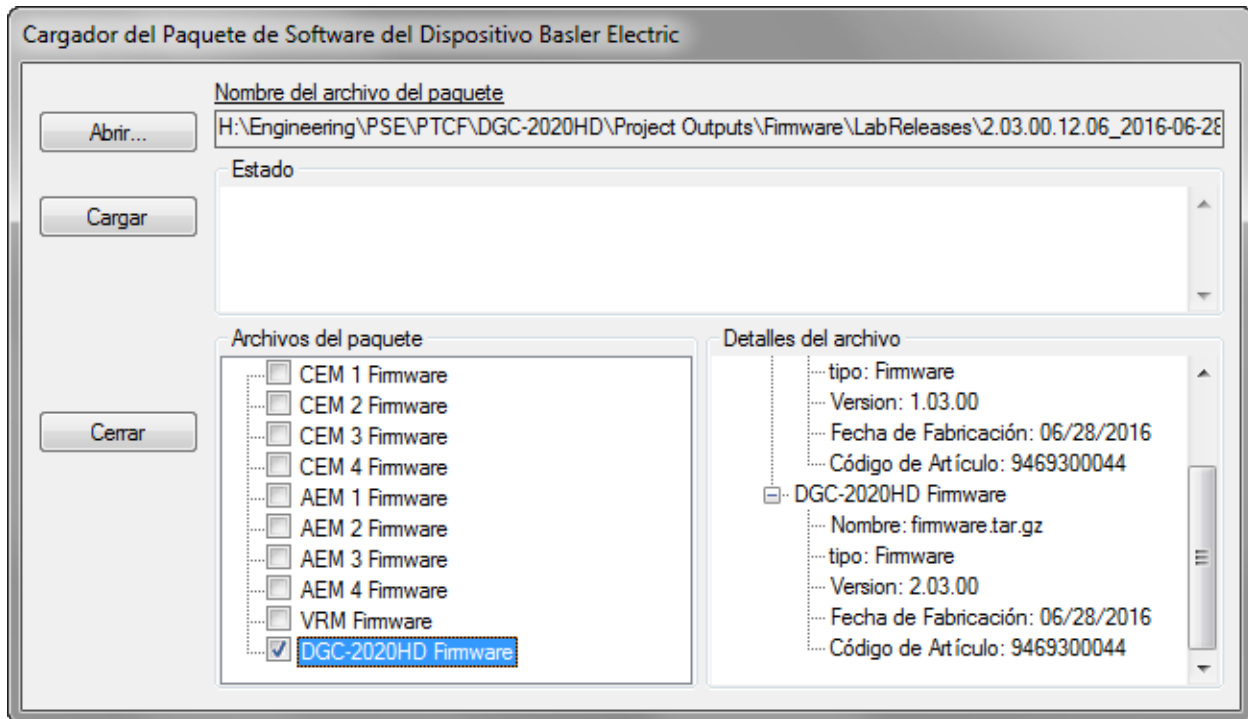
Cargador del Paquete de Software del Dispositivo Basler Electric

Abrir...

Nombre del archivo del paquete

H:\Engineering\PSE\PTCF\DGC-2020HD\Project Outputs\Firmware\LabReleases\2.03.00.12.06_2016-06-28

Estado

Cargar

Archivos del paquete

CEM 1 Firmware
CEM 2 Firmware
CEM 3 Firmware
CEM 4 Firmware
AEM 1 Firmware
AEM 2 Firmware
AEM 3 Firmware
AEM 4 Firmware
VRM Firmware
DGC-2020HD Firmware

Cerrar

Detalles del archivo

tipo: Firmware
Version: 1.03.00
Fecha de Fabricación: 06/28/2016
Código de Artículo: 9469300044
DGC-2020HD Firmware
Nombre: firmware.tar.gz
tipo: Firmware
Version: 2.03.00
Fecha de Fabricación: 06/28/2016
Código de Artículo: 9469300044